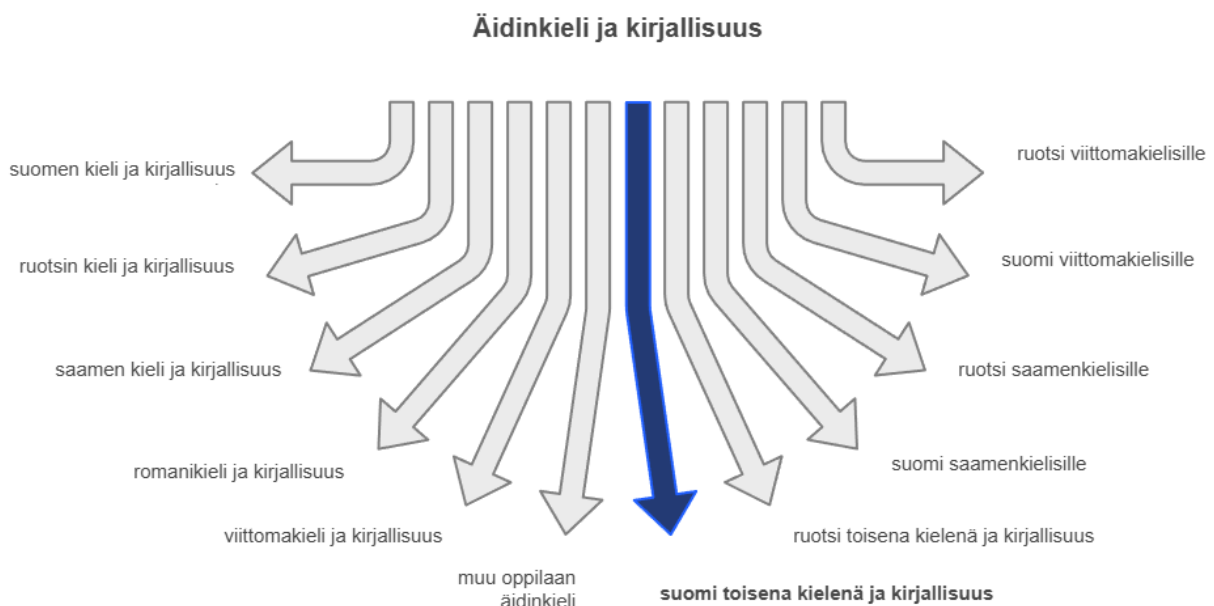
Äidinkieli ja kirjallisuus

suomen kieli ja kirjallisuus

ruotsin kieli ja kirjallisuus

saamen kieli ja kirjallisuus

romanikieli ja kirjallisuus

viittomakieli ja kirjallisuus

muu oppilaan äidinkieli

suomi toisena kielenä ja kirjallisuus

ruotsi toisena kielenä ja kirjallisuus

suomi saamenkielisille

ruotsi saamenkielisille

suomi viittomakielisille

ruotsi viittomakielisille